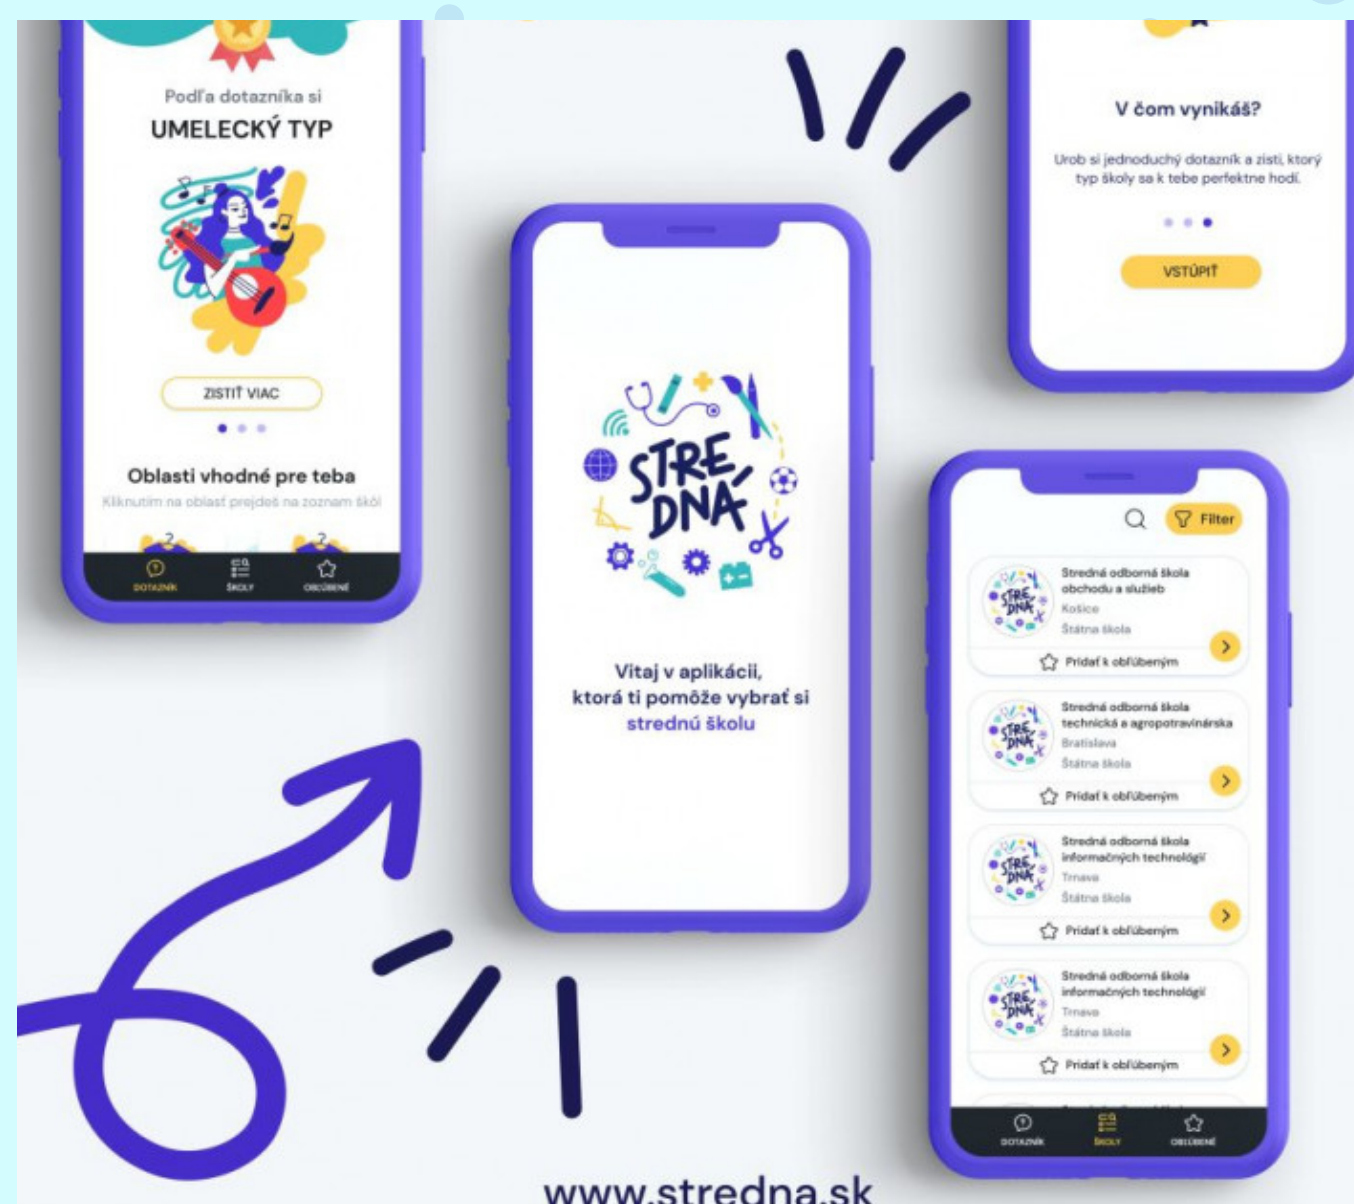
Podľa dotazníka si
UMELECKÝ TYP

ZISTIŤ VIAC

Oblasti vhodné pre teba
Kliknutím na oblasť prejdeš na zoznam škôl

DOTAZNÍK
ŠKOLY
OBĽÚBENÉ

V čom vynikáš?
Urob si jednoduchý dotazník a zisti, ktorý typ školy sa k tebe perfektne hodí.

VSTÚPIŤ

STREDNÁ

Vitaj v aplikácii, ktorá ti pomôže vybrať si strednú školu

Filter

Stredná odborná škola obchodu a služieb
Košice
Štátna škola
Pridať k obľúbeným

Stredná odborná škola technická a agropotravinárska
Bratislava
Štátna škola
Pridať k obľúbeným

Stredná odborná škola informačných technológií
Trnava
Štátna škola
Pridať k obľúbeným

Stredná odborná škola informačných technológií
Trnava
Štátna škola
Pridať k obľúbeným

DOTAZNÍK
ŠKOLY
OBĽÚBENÉ

www.stredna.sk